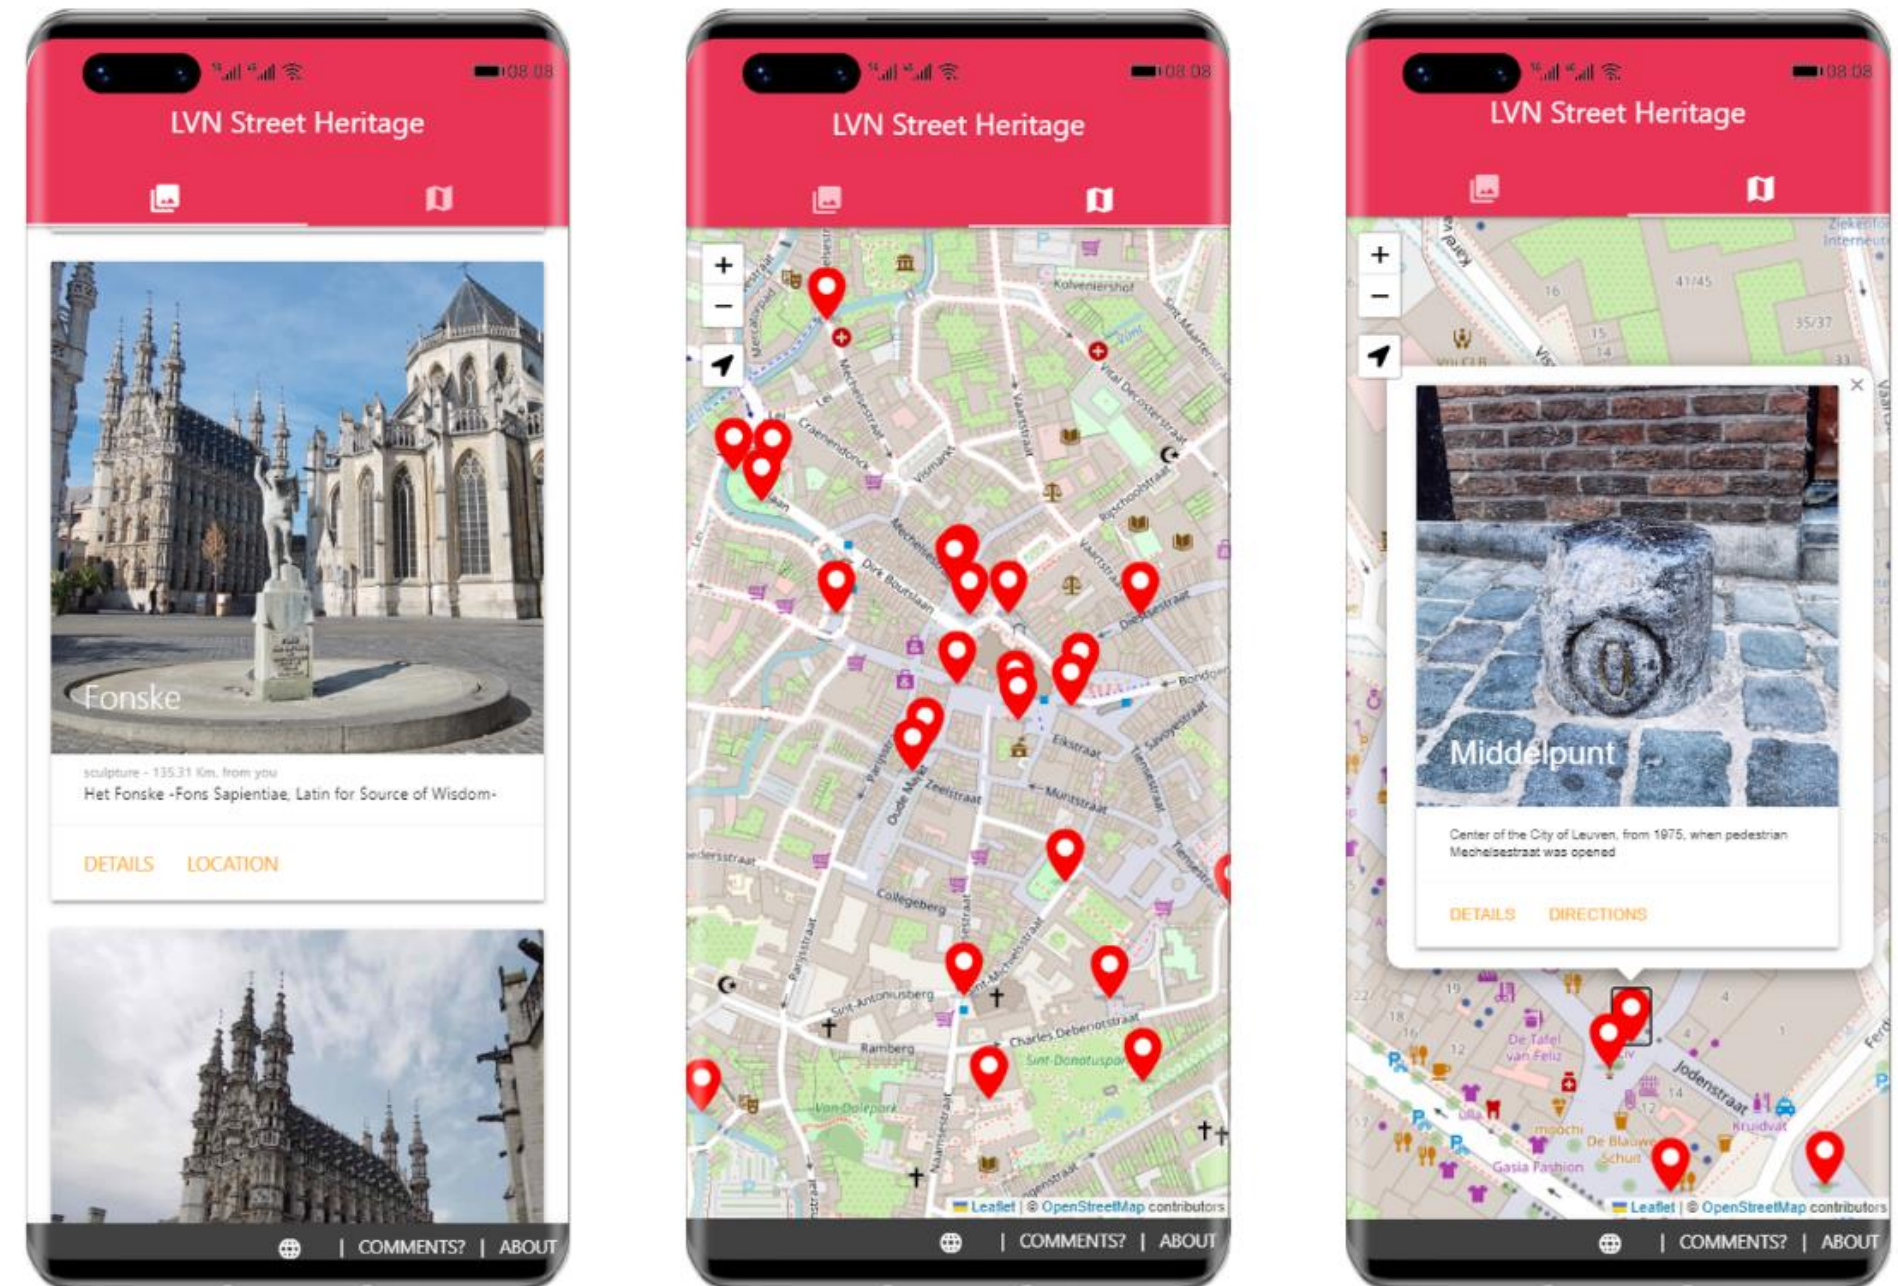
08:08

LVN Street Heritage

Fonske

sculpture - 135.31 Km. from you

Het Fonske -Fons Sapientiae, Latin for Source of Wisdom-

DETAILS LOCATION

| COMMENTS? | ABOUT

08:08

LVN Street Heritage

+
−

Kolveniershof
Mechelsestraat
Craenendonck
Vismarkt
Vaartstraat
Vital Decosterstraat
Brusselsestraat
Dirk Boutslaan
Biezenstraat
Diestsestraat
Bondgenotenlaan
Eikstraat
Savoyestraat
Parijsstraat
Oude Markt
Zeelstraat
Muntstraat
Tiensestraat
Collegeberg
Sint-Michielsstraat
Sint-Antoniusberg
Ramberg
Charles Deberiotstraat
Sint-Donatuspark
Van Dalepark
Naamsestraat
Riddersstraat

Leaflet | © OpenStreetMap contributors

| COMMENTS? | ABOUT

08:08

LVN Street Heritage

+
−

41/45
35/37
16
15
14
33

Middelpunt

Center of the City of Leuven, from 1975, when pedestrian Mechelsestraat was opened

DETAILS DIRECTIONS

De Tafel van Feliz
Jodenstraat
Kruidvat
De Blauwe Schuit
Gasia Fashion
mochi

Leaflet | © OpenStreetMap contributors

| COMMENTS? | ABOUT